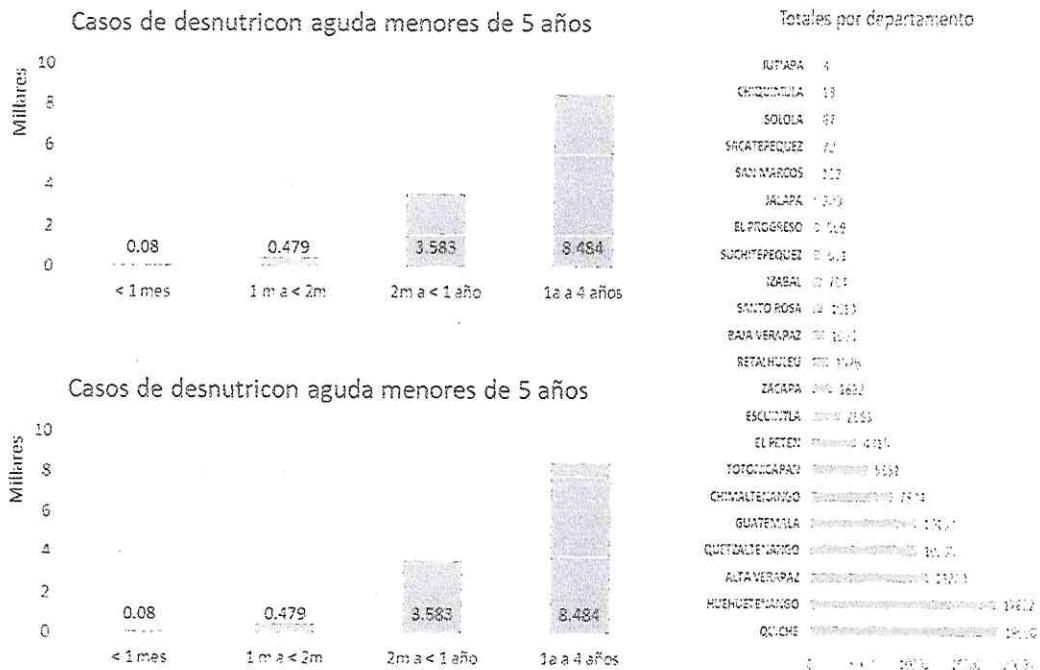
Casos de desnutricon aguda menores de 5 años

Millares
10
8
6
4
2
0

0.08
0.479
3.583
8.484

< 1 mes
1 m a < 2m
2m a < 1 año
1a a 4 años

Casos de desnutricon aguda menores de 5 años

Millares
10
8
6
4
2
0

0.08
0.479
3.583
8.484

< 1 mes
1 m a < 2m
2m a < 1 año
1a a 4 años

Totales por departamento

JUTIAPA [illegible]
CHIQUIMULA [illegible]
SOLOLA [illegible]
SACATEPEQUEZ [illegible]
SAN MARCOS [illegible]
JALAPA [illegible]
EL PROGRESO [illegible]
SUCHITEPEQUEZ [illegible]
IZABAL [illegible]
SANTA ROSA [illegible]
BAJA VERAPAZ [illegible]
RETALHULEU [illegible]
ZACAPA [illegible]
ESCUINTLA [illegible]
EL PETEN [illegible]
TOTONICAPAN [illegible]
CHIMALTENANGO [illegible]
GUATEMALA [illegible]
QUETZALTENANGO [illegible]
ALTA VERAPAZ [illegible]
HUEHUETENANGO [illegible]
QUICHE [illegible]

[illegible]